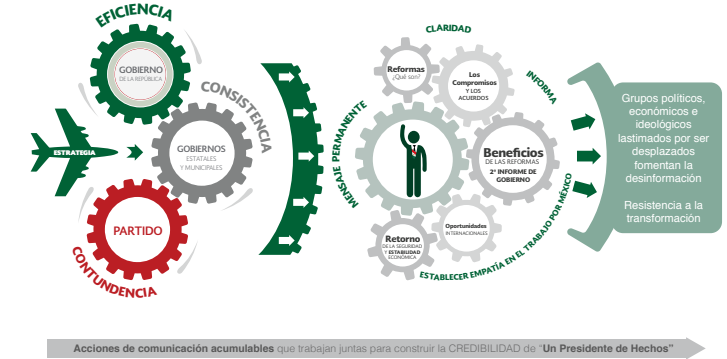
EFICIENCIA

GOBIERNO
DE LA REPÚBLICA

CONSISTENCIA

ESTRATEGIA

GOBIERNOS
ESTATALES
Y MUNICIPALES

PARTIDO

CONTUNDENCIA

MENSAJE PERMANENTE

CLARIDAD

Reformas
¿Qué son?

Los
Compromisos
Y LOS
ACUERDOS

INFORMA

Beneficios
DE LAS REFORMAS
2° INFORME DE
GOBIERNO

Retorno
DE LA SEGURIDAD
Y ESTABILIDAD
ECONÓMICA

Oportunidades
INTERNACIONALES

ESTABLECER EMPATÍA EN EL TRABAJO POR MÉXICO

Grupos políticos, económicos e ideológicos lastimados por ser desplazados fomentan la desinformación

Resistencia a la transformación

Acciones de comunicación acumulables que trabajan juntas para construir la CREDIBILIDAD de "Un Presidente de Hechos"